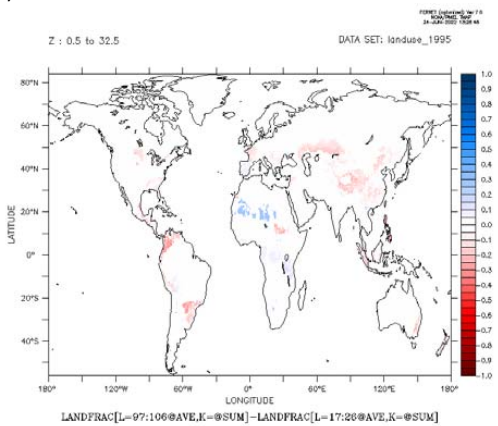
FERRET (optimized) Ver 7.6
NOAA/PMEL TMAP
24-JUN-2022 13:26:48

Z : 0.5 to 32.5

DATA SET: landuse_1995

80°N
60°N
40°N
20°N
0°
20°S
40°S

LATITUDE

180°
120°W
60°W
0°
60°E
120°E
180°

LONGITUDE

1.0
0.9
0.8
0.7
0.6
0.5
0.4
0.3
0.2
0.1
0.0
-0.1
-0.2
-0.3
-0.4
-0.5
-0.6
-0.7
-0.8
-0.9
-1.0

LANDFRAC[L=97:106@AVE,K=@SUM]-LANDFRAC[L=17:26@AVE,K=@SUM]